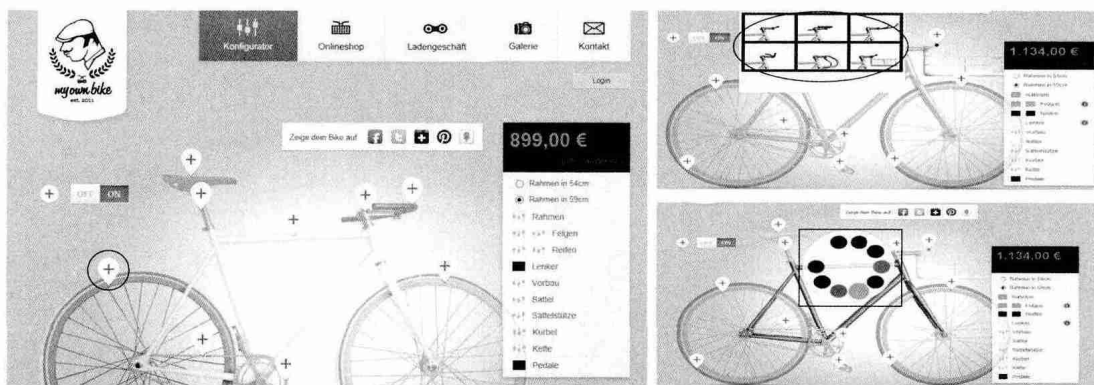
myownbike
est. 2011

Konfigurator
Onlineshop
Ladengeschäft
Galerie
Kontakt

Login

Zeige dein Bike auf

OFF ON

899,00 €

Rahmen in 54cm
Rahmen in 59cm
Rahmen
Felgen
Reifen
Lenker
Vorbau
Sattel
Sattelstütze
Kurbel
Kette
Pedale

OFF ON

1.134,00 €

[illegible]

Zeige dein Bike auf

OFF ON

1.134,00 €

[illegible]